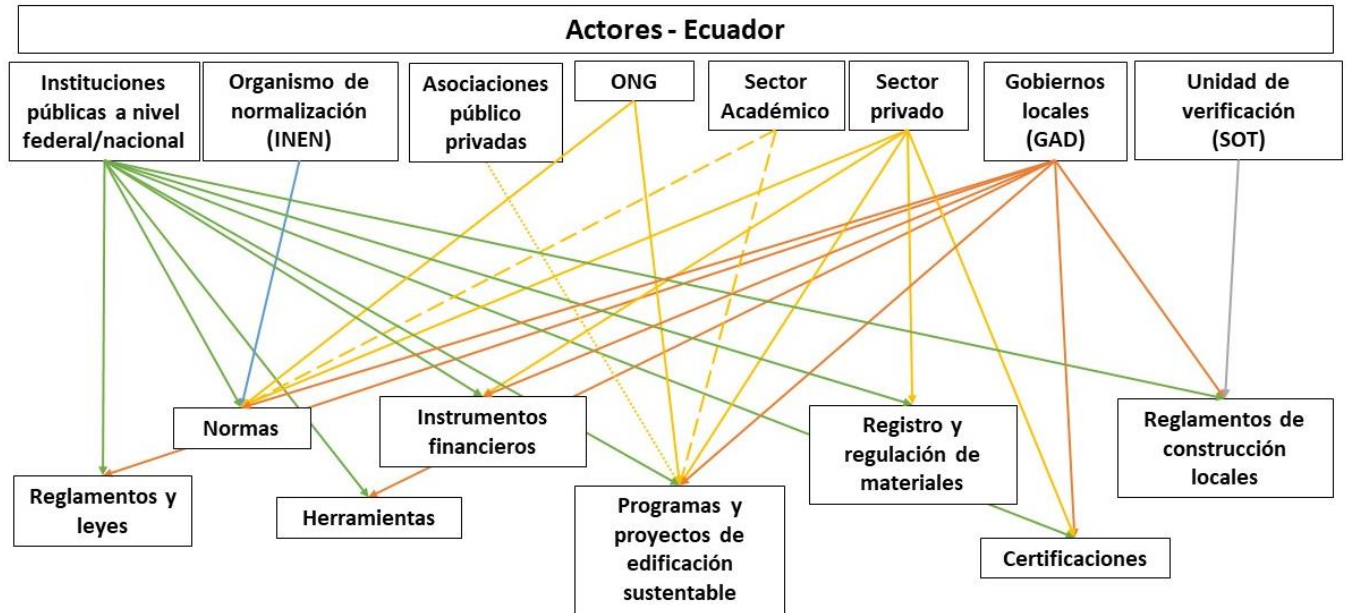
Actores - Ecuador

Instituciones públicas a nivel federal/nacional

Organismo de normalización (INEN)

Asociaciones público privadas

ONG

Sector Académico

Sector privado

Gobiernos locales (GAD)

Unidad de verificación (SOT)

Normas

Instrumentos financieros

Registro y regulación de materiales

Reglamentos de construcción locales

Reglamentos y leyes

Herramientas

Programas y proyectos de edificación sustentable

Certificaciones